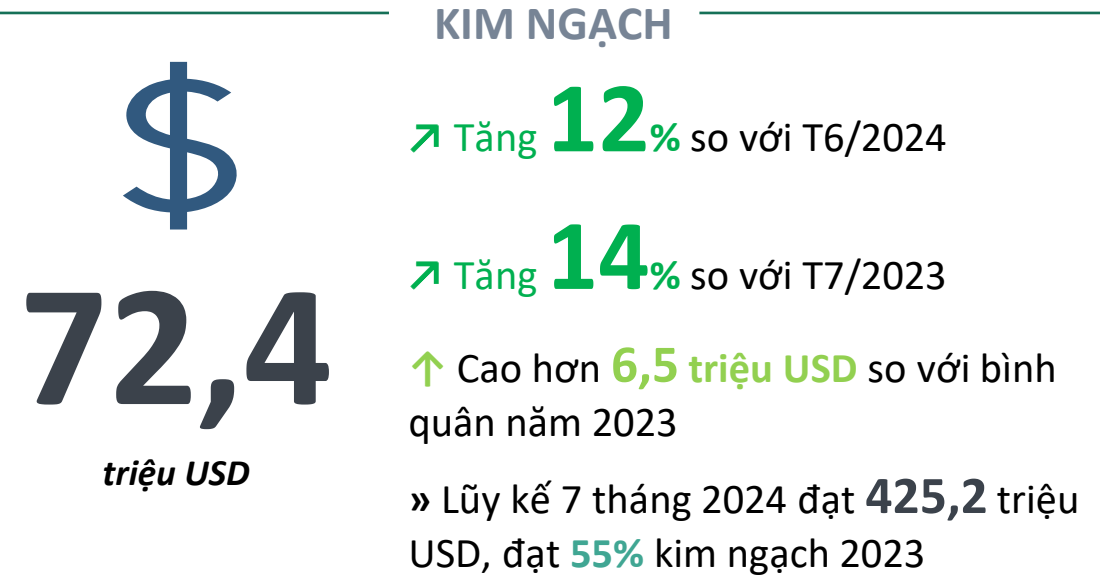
KIM NGẠCH

$

72,4

triệu USD

↗ Tăng 12% so với T6/2024

↗ Tăng 14% so với T7/2023

↑ Cao hơn 6,5 triệu USD so với bình quân năm 2023

» Lũy kế 7 tháng 2024 đạt 425,2 triệu USD, đạt 55% kim ngạch 2023